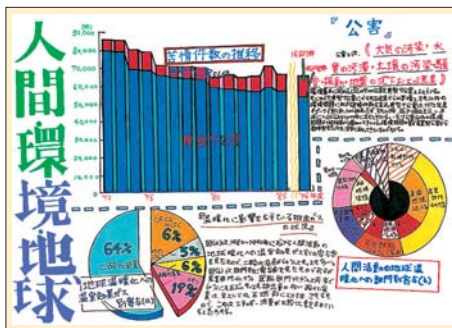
人間環境地球

公害

苦情件数の推移

80,000
70,000
60,000
50,000
40,000
30,000
20,000
10,000

典型7公害

'72
'75
'80
'85

《大気の汚染・水質の汚濁・土壌の汚染・騒音・振動・地盤の沈下・悪臭》

64%

6%
5%
6%
19%

人間活動の地球環境への影響割合(%)

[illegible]